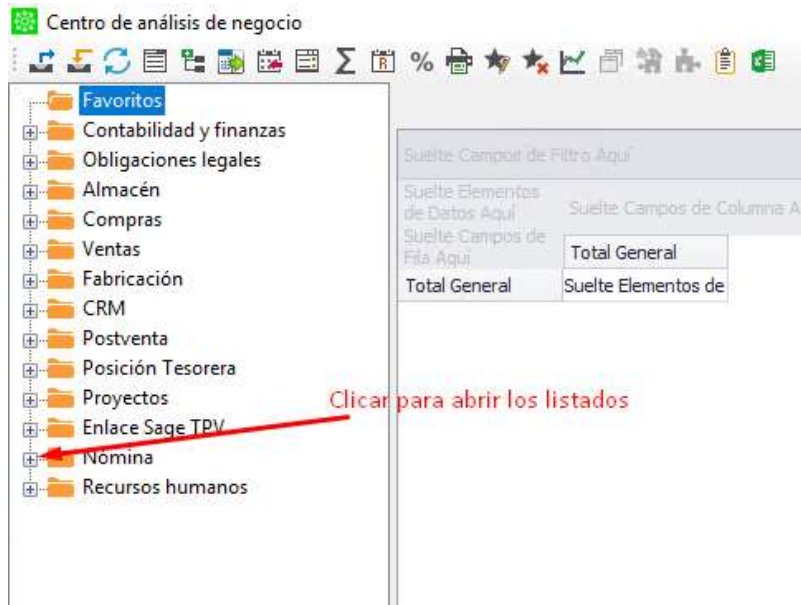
Centro de análisis de negocio

Favoritos
Contabilidad y finanzas
Obligaciones legales
Almacén
Compras
Ventas
Fabricación
CRM
Postventa
Posición Tesorera
Proyectos
Enlace Sage TPV
Nómina
Recursos humanos

Suelte Campos de Filtro Aquí
Suelte Elementos de Datos Aquí
Suelte Campos de Columna A
Suelte Campos de Fila Aquí

| Total General | |
|---|---|
| Total General | Suelte Elementos de |

Clicar para abrir los listados